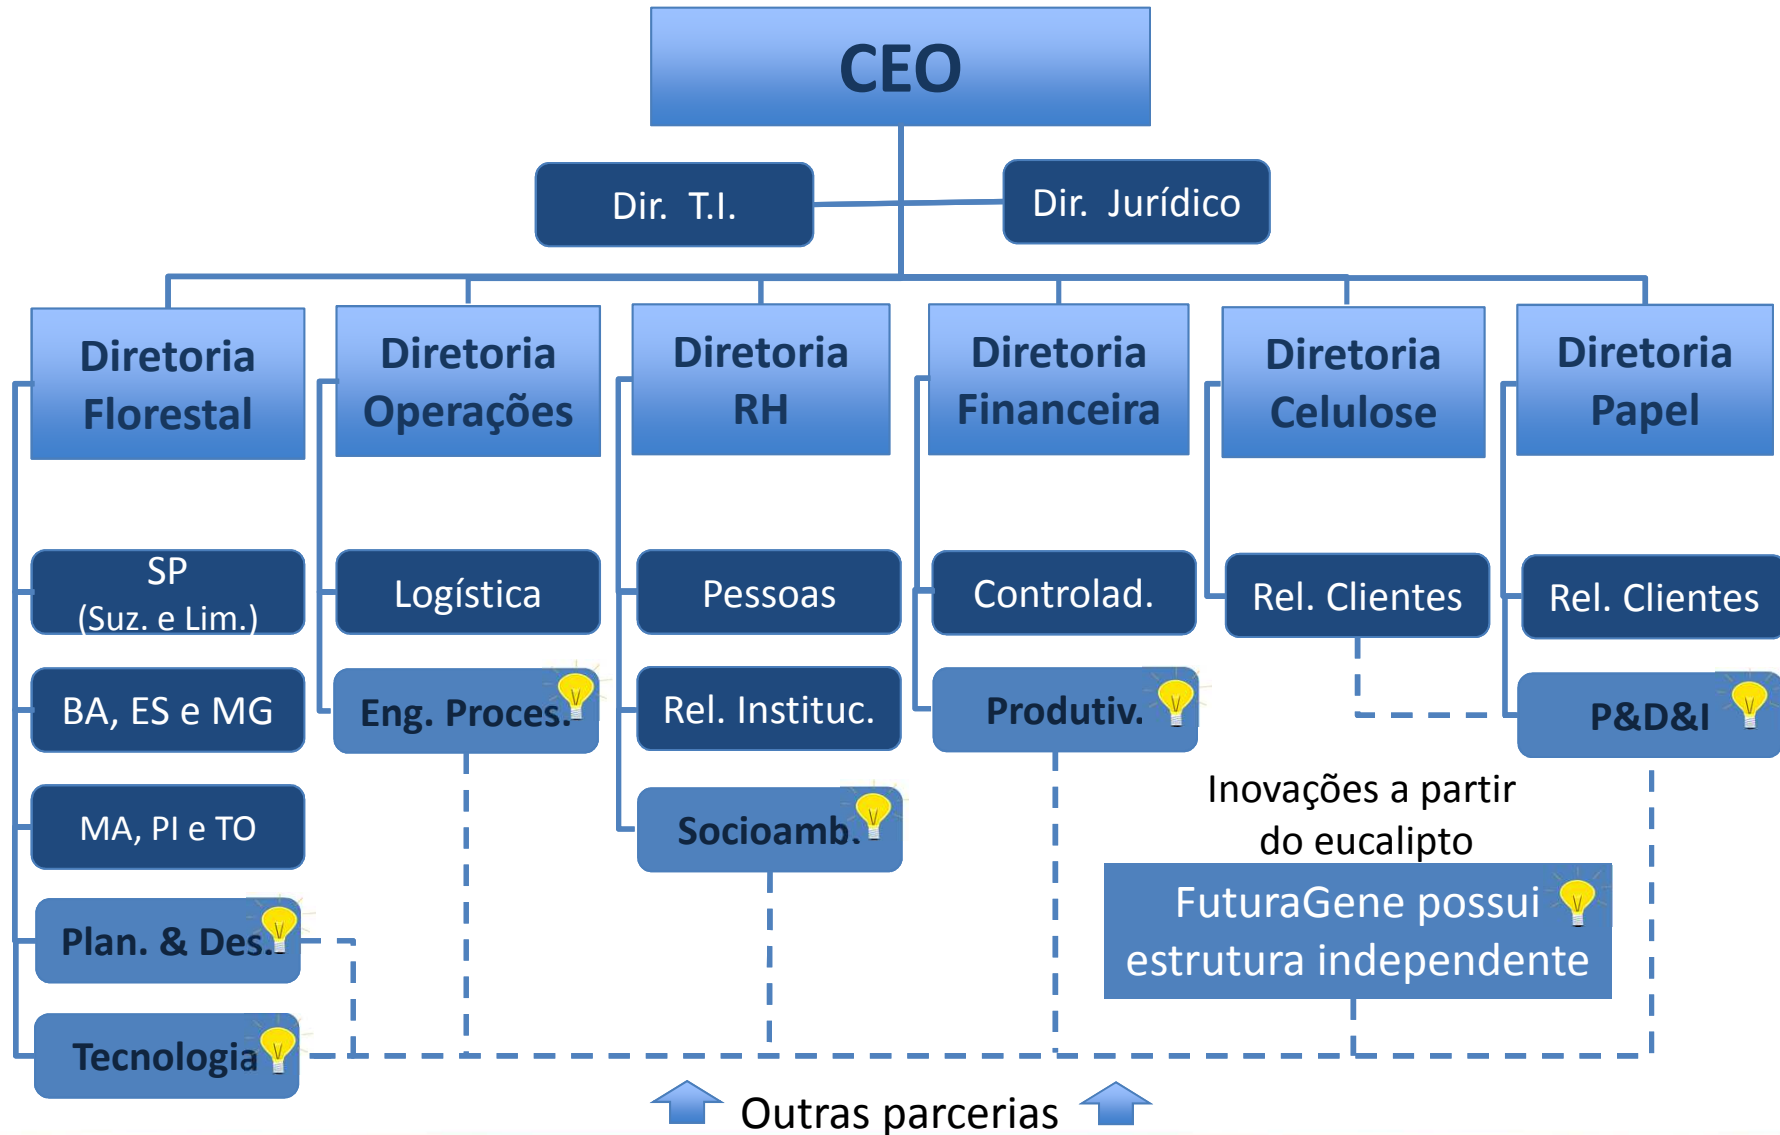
CEO

Dir. T.I.

Dir. Jurídico

Diretoria Florestal

Diretoria Operações

Diretoria RH

Diretoria Financeira

Diretoria Celulose

Diretoria Papel

SP (Suz. e Lim.)

BA, ES e MG

MA, PI e TO

Plan. & Des.

Tecnologia

Logística

Eng. Proces.

Pessoas

Rel. Instituc.

Socioamb.

Controlad.

Produtiv.

Rel. Clientes

Rel. Clientes

P&D&I

Inovações a partir do eucalipto

FuturaGene possui estrutura independente

Outras parcerias